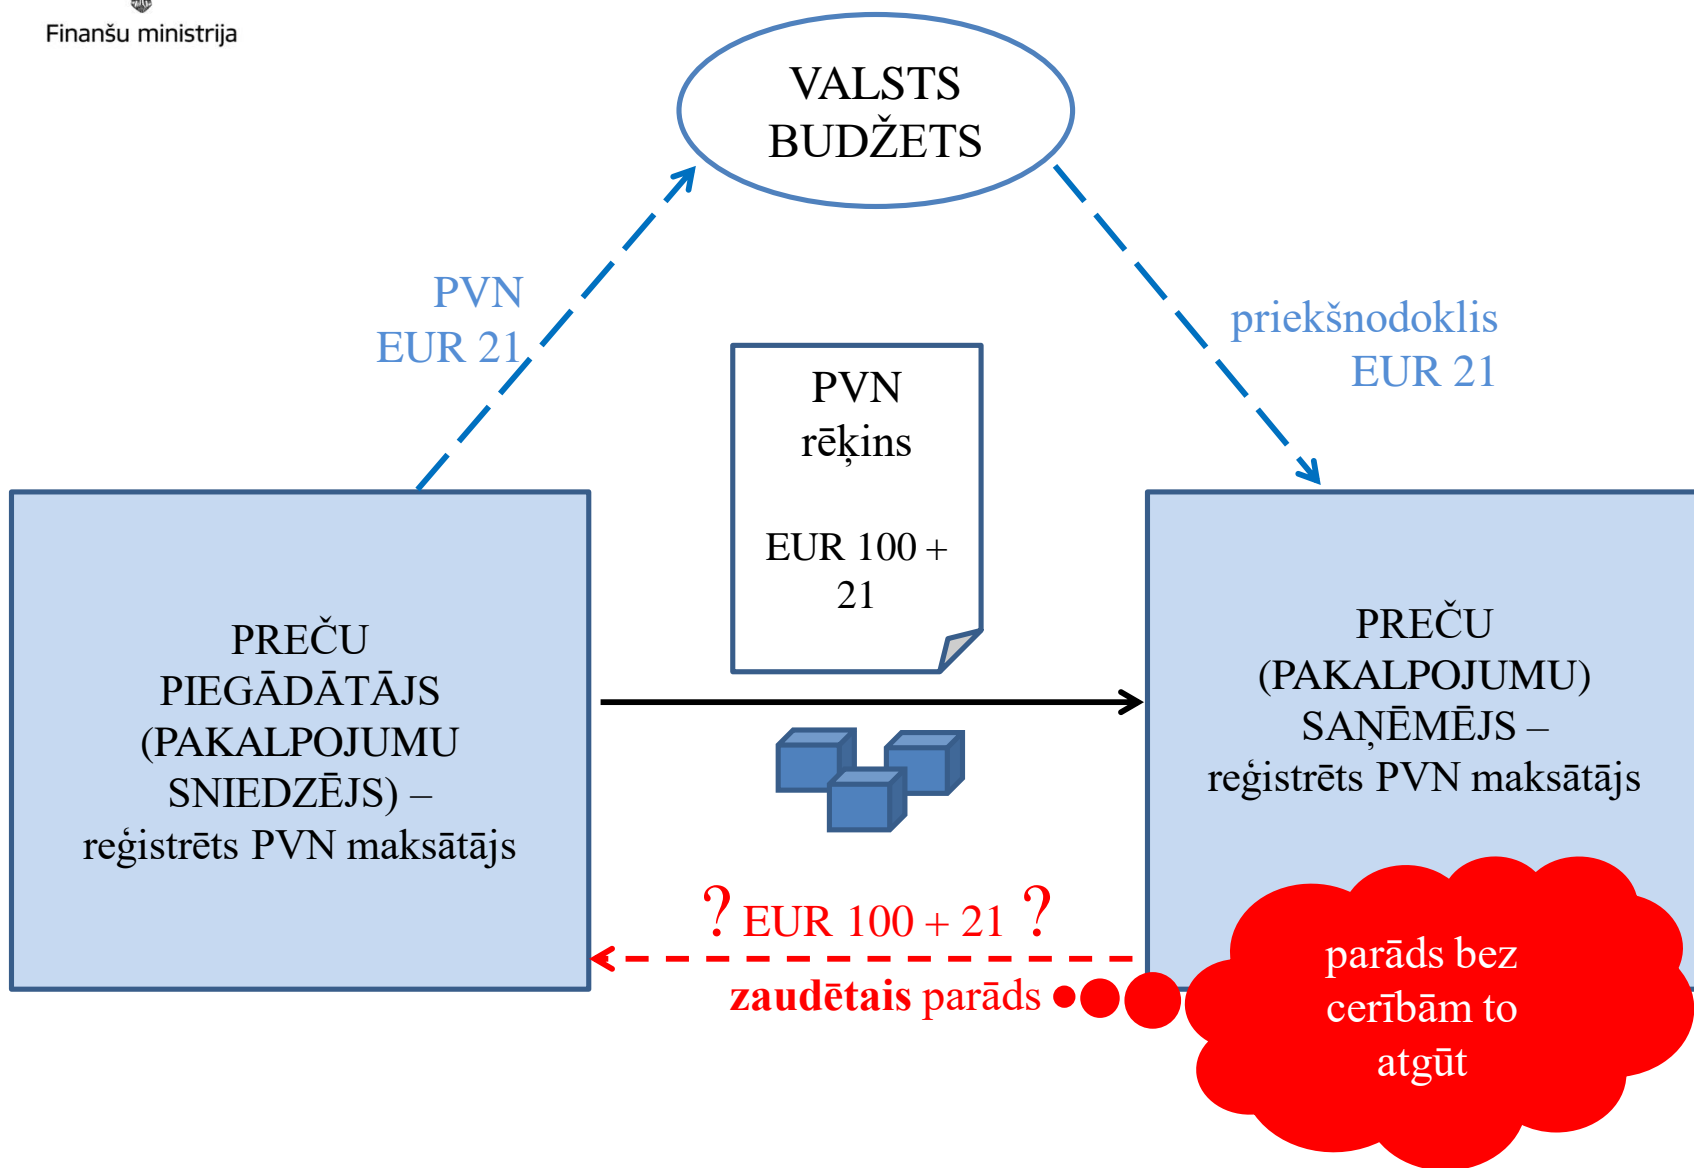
Finanšu ministrija

VALSTS BUDŽETS

PVN
EUR 21

priekšnodoklis
EUR 21

PVN
rēķins

EUR 100 + 21

PREČU PIEGĀDĀTĀJS (PAKALPOJUMU SNIEDZĒJS) – reģistrēts PVN maksātājs

PREČU (PAKALPOJUMU) SAŅĒMĒJS – reģistrēts PVN maksātājs

? EUR 100 + 21 ?

zaudētais parāds

parāds bez cerībām to atgūt